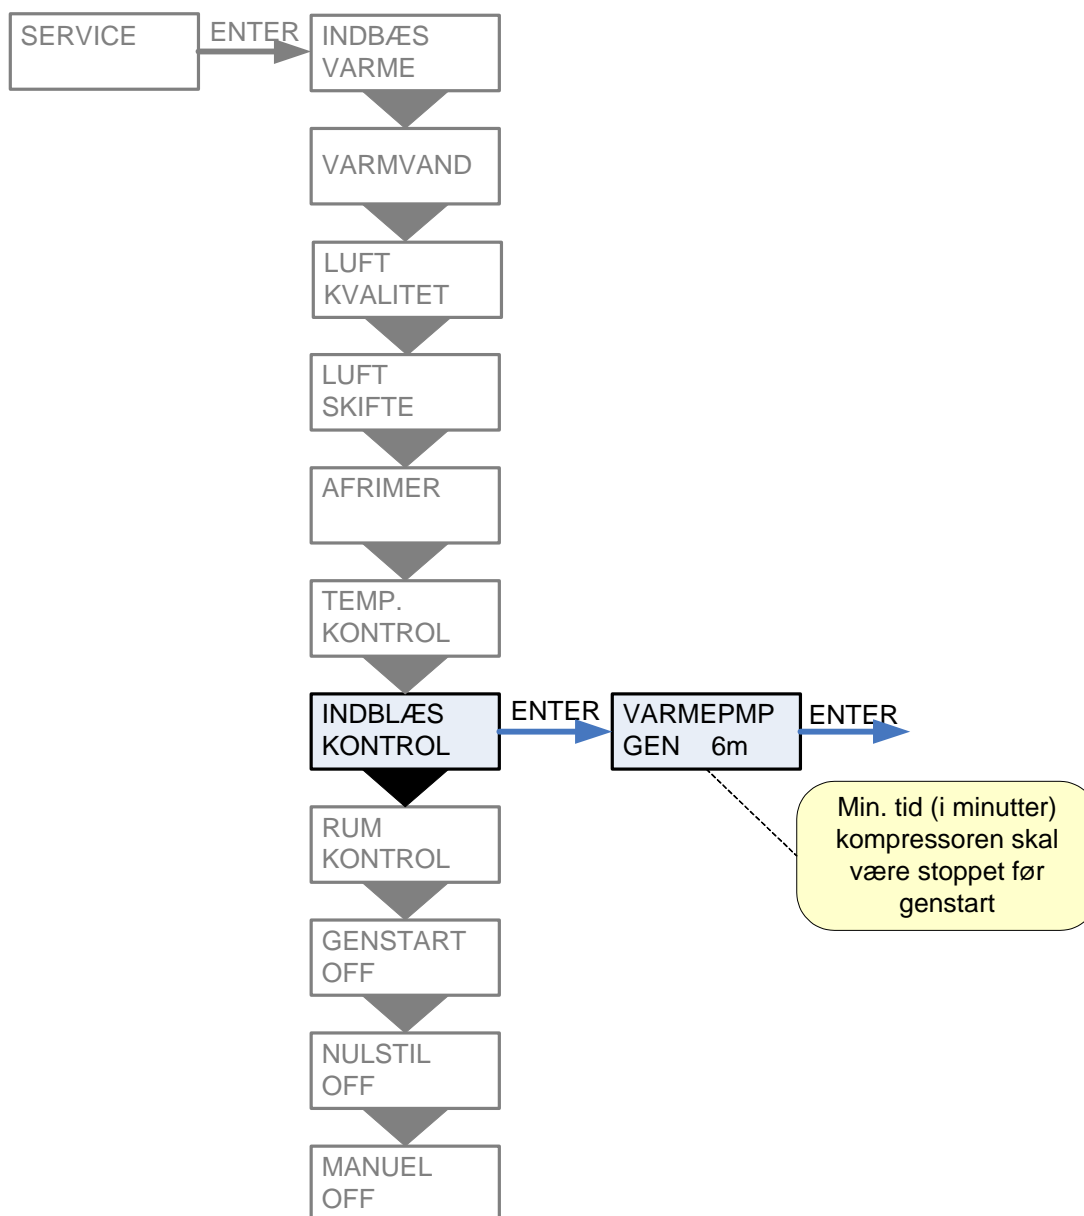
SERVICE

ENTER

INDBÆS
VARME

VARMVAND

LUFT
KVALITET

LUFT
SKIFTE

AFRIMER

TEMP.
KONTROL

INDBLÆS
KONTROL

ENTER

VARMEPMP
GEN 6m

ENTER

Min. tid (i minutter) kompressoren skal være stoppet før genstart

RUM
KONTROL

GENSTART
OFF

NULSTIL
OFF

MANUEL
OFF